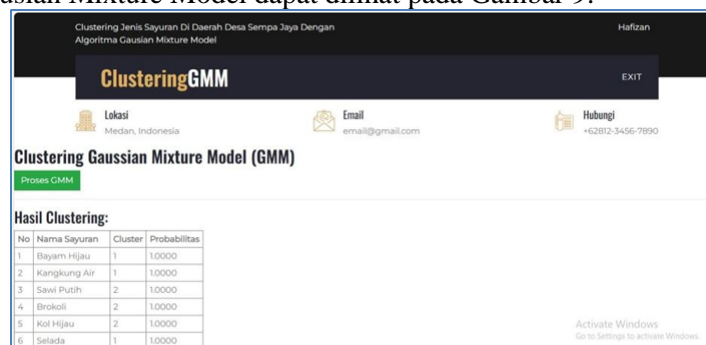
usian Mixture Model dapat dilihat pada Gambar 9.

Clustering Jenis Sayuran Di Daerah Desa Sempa Jaya Dengan Algoritma Gausian Mixture Model

Hafizan

ClusteringGMM

EXIT

Lokasi
Medan, Indonesia

Email
email@gmail.com

Hubungi
+62812-3456-7890

Clustering Gaussian Mixture Model (GMM)

Proses GMM

Hasil Clustering:

| No | Nama Sayuran | Cluster | Probabilitas |
|---|---|---|---|
| 1 | Bayam Hijau | 1 | 1.0000 |
| 2 | Kangkung Air | 1 | 1.0000 |
| 3 | Sawi Putih | 2 | 1.0000 |
| 4 | Brokoli | 2 | 1.0000 |
| 5 | Kol Hijau | 2 | 1.0000 |
| 6 | Selada | 1 | 1.0000 |

Activate Windows
Go to Settings to activate Windows.